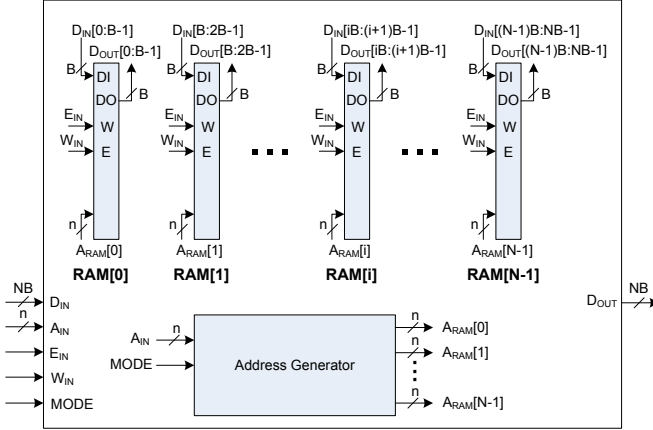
$D_{IN}[0:B-1]$
$D_{OUT}[0:B-1]$
B
DI
DO
B
$E_{IN}$
W
$W_{IN}$
E
n
$A_{RAM}[0]$
RAM[0]

$D_{IN}[B:2B-1]$
$D_{OUT}[B:2B-1]$
B
DI
DO
B
$E_{IN}$
W
$W_{IN}$
E
n
$A_{RAM}[1]$
RAM[1]

$D_{IN}[iB:(i+1)B-1]$
$D_{OUT}[iB:(i+1)B-1]$
B
DI
DO
B
$E_{IN}$
W
$W_{IN}$
E
n
$A_{RAM}[i]$
RAM[i]

$D_{IN}[(N-1)B:NB-1]$
$D_{OUT}[(N-1)B:NB-1]$
B
DI
DO
B
$E_{IN}$
W
$W_{IN}$
E
n
$A_{RAM}[N-1]$
RAM[N-1]

NB
$D_{IN}$
n
$A_{IN}$
$E_{IN}$
$W_{IN}$
MODE

$A_{IN}$
n
MODE
Address Generator
n
$A_{RAM}[0]$
n
$A_{RAM}[1]$
n
$A_{RAM}[N-1]$

$D_{OUT}$
NB